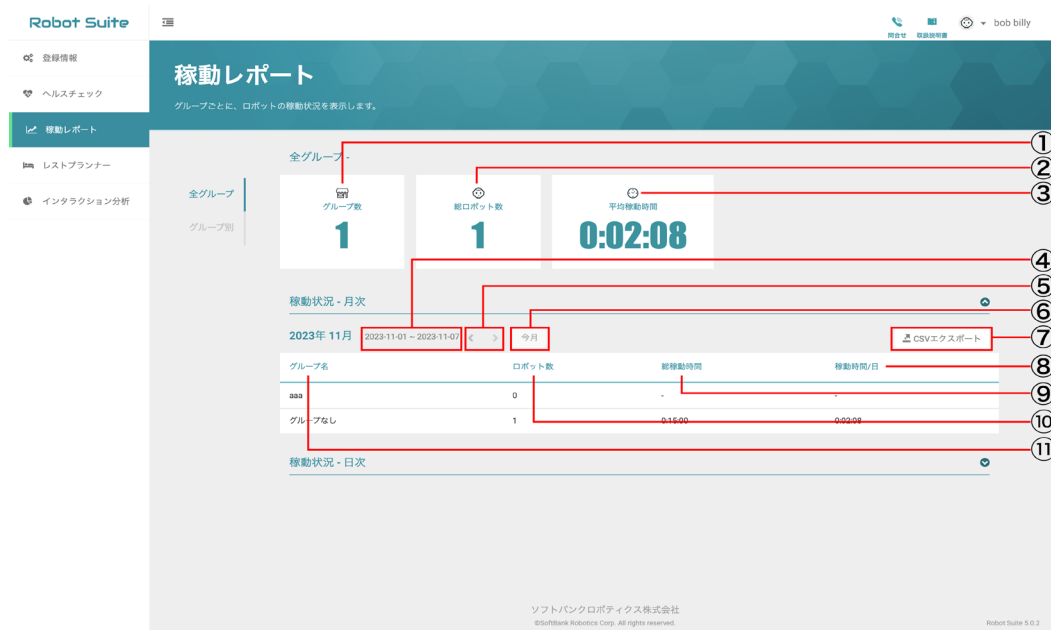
Robot Suite

登録情報
ヘルスチェック
稼動レポート
レストプランナー
インタラクション分析

問合せ
取扱説明書
bob billy

稼動レポート
グループごとに、ロボットの稼動状況を表示します。

全グループ
グループ別

全グループ -

グループ数
1

総ロボット数
1

平均稼動時間
0:02:08

稼動状況 - 月次

2023年 11月
2023-11-01 ~ 2023-11-07
今月
CSVエクスポート

| グループ名 | ロボット数 | 総稼動時間 | 稼動時間/日 |
|---|---|---|---|
| aaa | 0 | - | - |
| グループなし | 1 | 0:15:00 | 0:02:08 |

稼動状況 - 日次

①
②
③
④
⑤
⑥
⑦
⑧
⑨
⑩
⑪

ソフトバンクロボティクス株式会社
©SoftBank Robotics Corp. All rights reserved.
Robot Suite 5.0.2